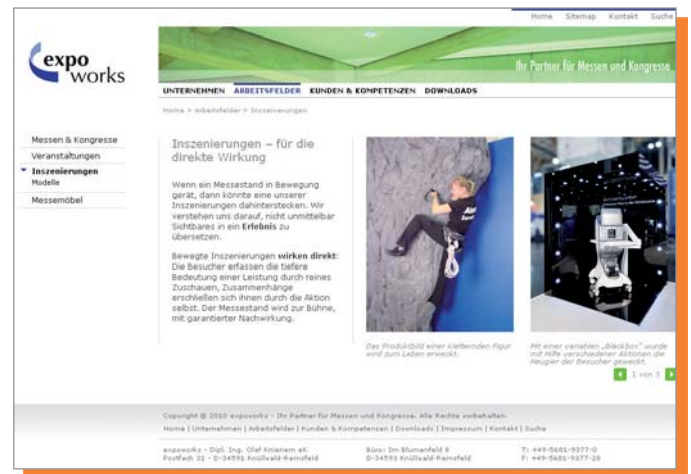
Home Sitemap Kontakt Suche

expo works

Ihr Partner für Messen und Kongresse

UNTERNEHMEN ARBEITSFELDER KUNDEN & KOMPETENZEN DOWNLOADS

Home > Arbeitsfelder > Inszenierungen

Messen & Kongresse
Veranstaltungen
Inszenierungen
Modelle
Messemöbel

Inszenierungen – für die direkte Wirkung

Wenn ein Messestand in Bewegung gerät, dann könnte eine unserer Inszenierungen dahinterstecken. Wir verstehen uns darauf, nicht unmittelbar Sichtbares in ein Erlebnis zu übersetzen.

Bewegte Inszenierungen wirken direkt: Die Besucher erfassen die tiefere Bedeutung einer Leistung durch reines Zuschauen, Zusammenhänge erschließen sich ihnen durch die Aktion selbst. Der Messestand wird zur Bühne, mit garantierter Nachwirkung.

Das Produktbild einer kletternden Figur wird zum Leben erweckt.

Mit einer variablen „Blackbox" wurde mit Hilfe verschiedener Aktionen die Neugier der Besucher geweckt.

1 von 3

Copyright © 2010 expoworks - Ihr Partner für Messen und Kongresse. Alle Rechte vorbehalten.

Home | Unternehmen | Arbeitsfelder | Kunden & Kompetenzen | Downloads | Impressum | Kontakt | Suche

expoworks - Dipl. Ing. Olaf Kniesem eK
Postfach 31 - D-34591 Knüllwald-Remsfeld

Büro: Im Blumenfeld 9
D-34593 Knüllwald-Remsfeld

T: +49-5681-9377-0
F: +49-5681-9377-20